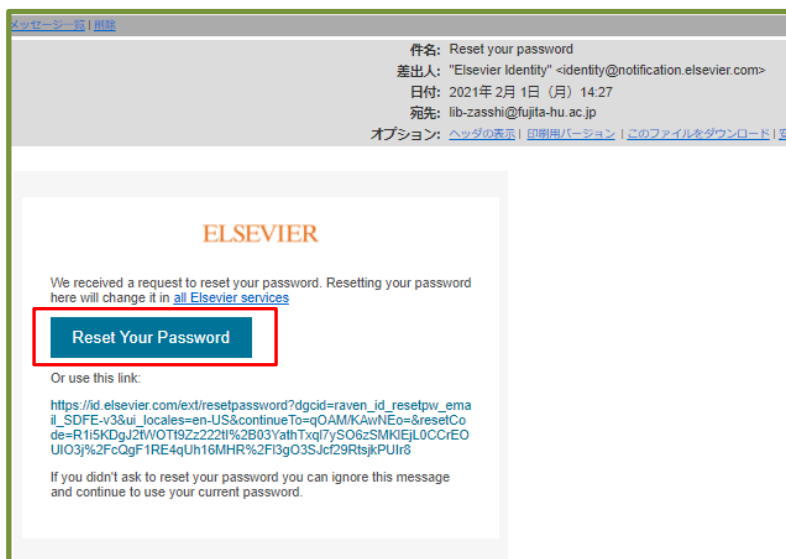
メッセージ一覧 | 削除

件名: Reset your password
差出人: "Elsevier Identity" <identity@notification.elsevier.com>
日付: 2021年 2月 1日（月）14:27
宛先: lib-zasshi@fujita-hu.ac.jp
オプション: ヘッダの表示 | 印刷用バージョン | このファイルをダウンロード | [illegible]

ELSEVIER

We received a request to reset your password. Resetting your password here will change it in all Elsevier services

Reset Your Password

Or use this link:

https://id.elsevier.com/ext/resetpassword?dgcid=raven_id_resetpw_email_SDFE-v3&ui_locales=en-US&continueTo=qOAM/KAwNEo=&resetCode=R1i5KDgJ2tWOTf9Zz222tI%2B03YathTxql7ySO6zSMKlEjL0CCrEOUlO3j%2FcQgF1RE4qUh16MHR%2Fl3gO3SJcf29RtsjkPUlr8

If you didn't ask to reset your password you can ignore this message and continue to use your current password.